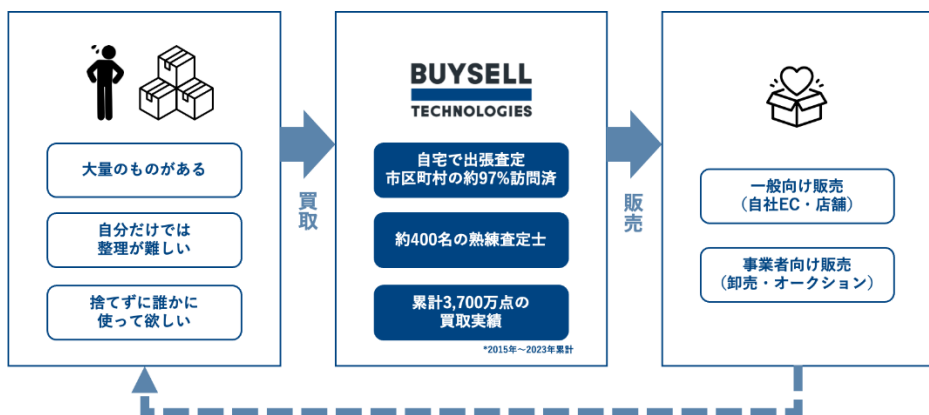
大量のものがある

自分だけでは
整理が難しい

捨てずに誰かに
使って欲しい

買取

BUYSELL
TECHNOLOGIES

自宅で出張査定
市区町村の約97%訪問済

約400名の熟練査定士

累計3,700万点の
買取実績

*2015年～2023年累計

販売

一般向け販売
（自社EC・店舗）

事業者向け販売
（卸売・オークション）